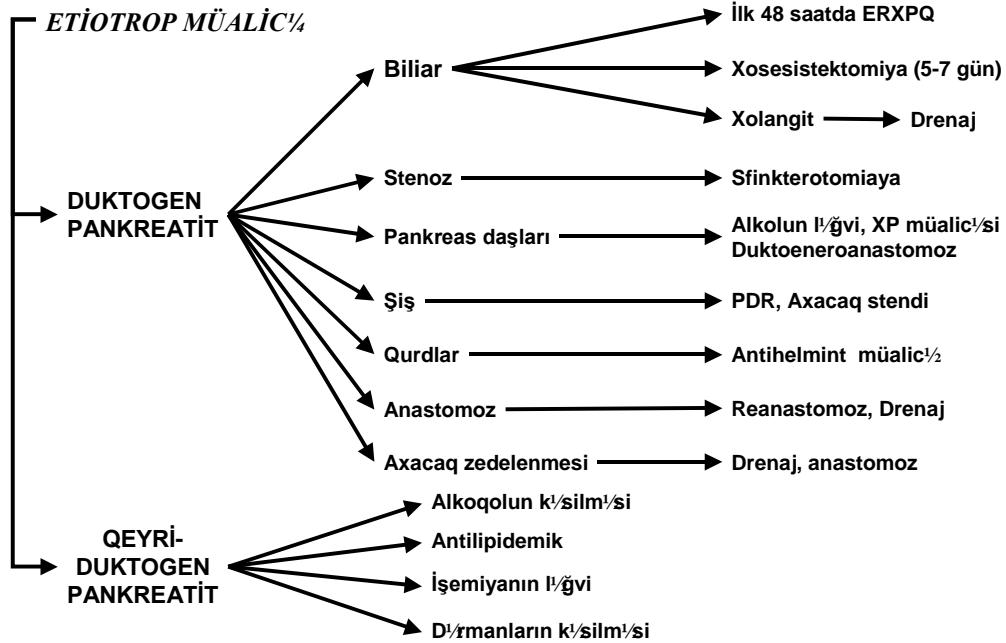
ETİOTROP MÜALİC¼

DUKTOGEN PANKREATİT

Biliar

İlk 48 saatda ERXPQ

Xosesistektomiya (5-7 gün)

Xolangit → Drenaj

Stenoz → Sfinkterotomiaya

Pankreas daşları → Alkolun l¹⁄ğvi, XP müalic¹⁄si Duktoeneroanastomoz

Şiş → PDR, Axacaq stendi

Qurdlar → Antihelmint müalic½

Anastomoz → Reanastomoz, Drenaj

Axacaq zedelenmesi → Drenaj, anastomoz

QEYRİ-DUKTOGEN PANKREATİT

Alkoqolun k¹⁄silm¹⁄si

Antilipidemik

İşemiyanın l¹⁄ğvi

D¹⁄rmanların k¹⁄silm¹⁄si